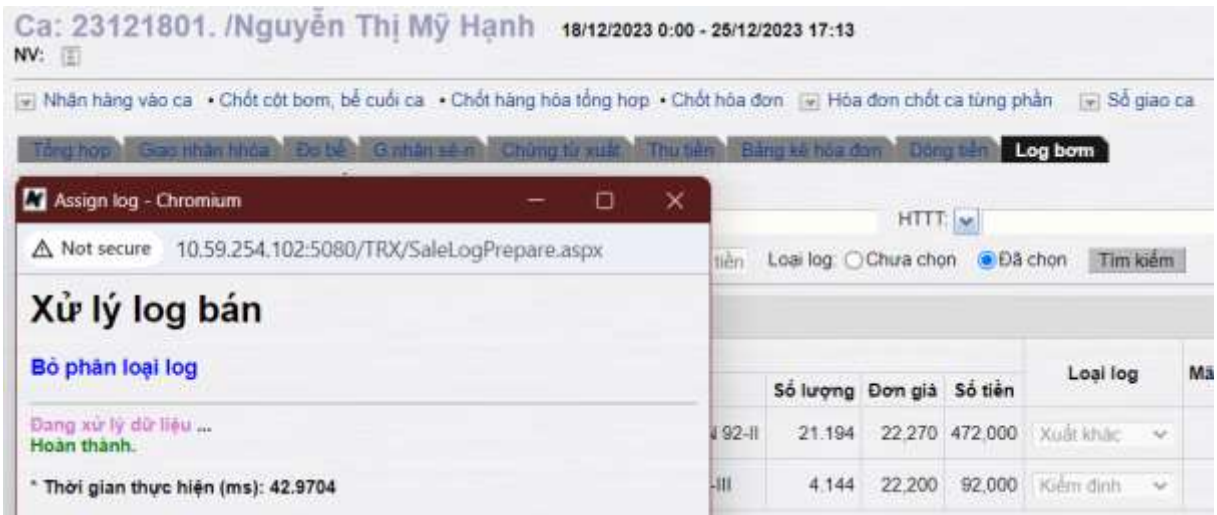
Ca: 23121801. /Nguyễn Thị Mỹ Hạnh 18/12/2023 0:00 - 25/12/2023 17:13
NV:

Nhận hàng vào ca • Chốt cột bơm, bể cuối ca • Chốt hàng hóa tổng hợp • Chốt hóa đơn Hóa đơn chốt ca từng phần Sổ giao ca

Tổng hợp | Giao nhận hhóa | Đo bể | G.nhận sé-ri | Chứng từ xuất | Thu tiền | Bảng kê hóa đơn | Dòng tiền | Log bơm

Assign log - Chromium

Not secure 10.59.254.102:5080/TRX/SaleLogPrepare.aspx

Xử lý log bán

Bỏ phân loại log

Đang xử lý dữ liệu ...
Hoàn thành.

* Thời gian thực hiện (ms): 42.9704

HTTT:

tiền Loại log: Chưa chọn Đã chọn Tìm kiếm

| | Số lượng | Đơn giá | Số tiền | Loại log | Mã |
|---|---|---|---|---|---|
| 92-II | 21.194 | 22,270 | 472,000 | Xuất khác | |
| -III | 4.144 | 22,200 | 92,000 | Kiểm định | |